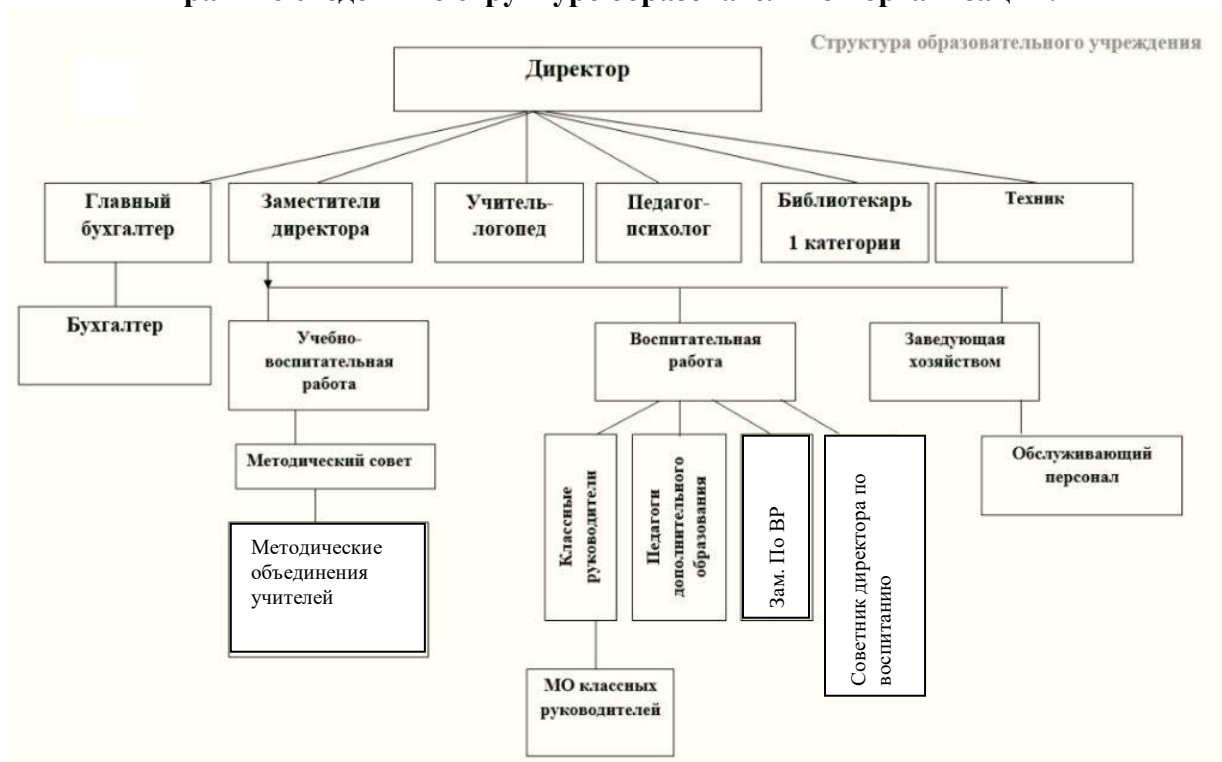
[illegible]

Структура образовательного учреждения

Директор

Главный бухгалтер

Заместители директора

Учитель-логопед

Педагог-психолог

Библиотекарь 1 категории

Техник

Бухгалтер

Учебно-воспитательная работа

Воспитательная работа

Заведующая хозяйством

Методический совет

Классные руководители

Педагоги дополнительного образования

Зам. По ВР

Советник директора по воспитанию

Обслуживающий персонал

Методические объединения учителей

МО классных руководителей